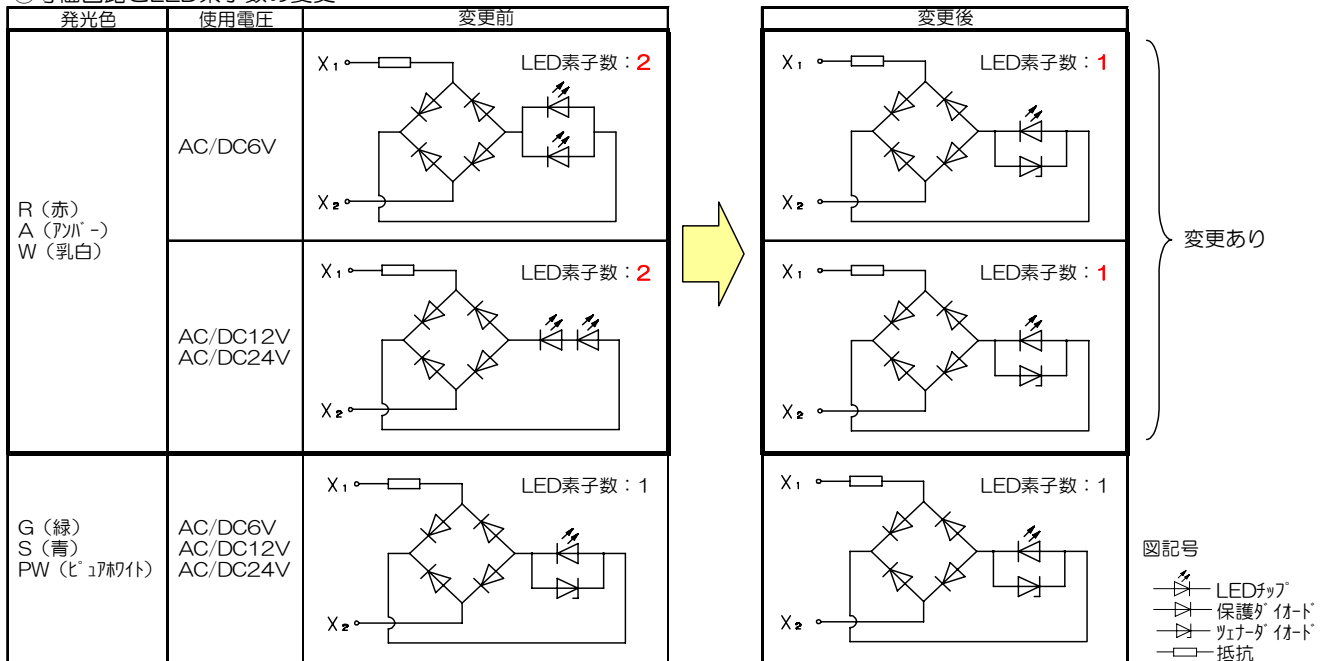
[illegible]

| 発光色 | 使用電圧 | 変更前 | | 変更後 |
|---|---|---|---|---|
| R（赤）<br>A（アンバー）<br>W（乳白） | AC/DC6V | $X_1$ $X_2$ LED素子数：2 | | $X_1$ $X_2$ LED素子数：1 |
| | AC/DC12V<br>AC/DC24V | $X_1$ $X_2$ LED素子数：2 | | $X_1$ $X_2$ LED素子数：1 |
| G（緑）<br>S（青）<br>PW（ピュアホワイト） | AC/DC6V<br>AC/DC12V<br>AC/DC24V | $X_1$ $X_2$ LED素子数：1 | | $X_1$ $X_2$ LED素子数：1 |

変更あり

図記号
LEDチップ
保護ダイオード
ツェナーダイオード
抵抗